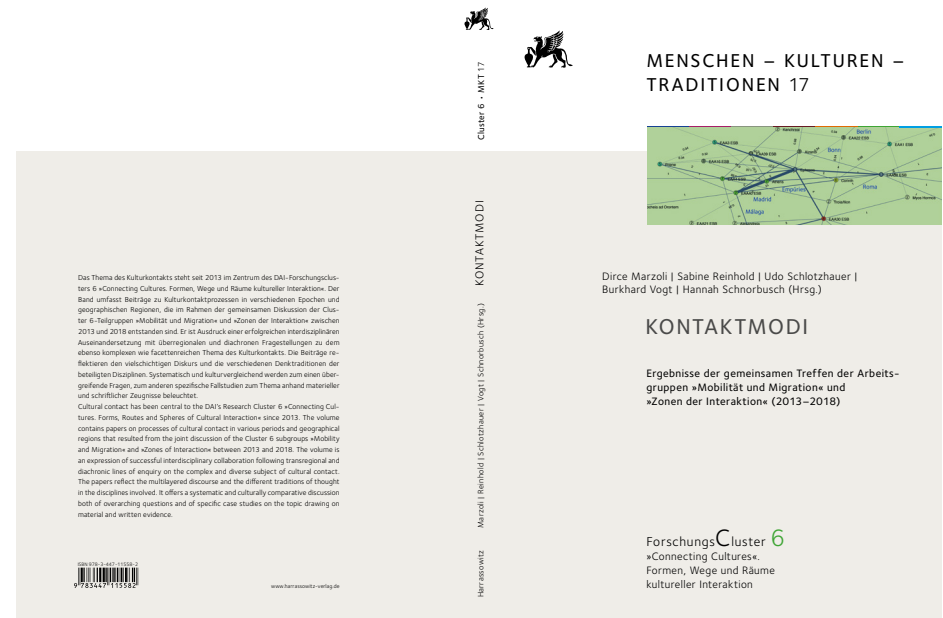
Das Thema des Kulturkontakts steht seit 2013 im Zentrum des DAI-Forschungsclusters 6 »Connecting Cultures. Formen, Wege und Räume kultureller Interaktion«. Der Band umfasst Beiträge zu Kulturkontaktprozessen in verschiedenen Epochen und geographischen Regionen, die im Rahmen der gemeinsamen Diskussion der Cluster 6-Teilgruppen »Mobilität und Migration« und »Zonen der Interaktion« zwischen 2013 und 2018 entstanden sind. Er ist Ausdruck einer erfolgreichen interdisziplinären Auseinandersetzung mit überregionalen und diachronen Fragestellungen zu dem ebenso komplexen wie facettenreichen Thema des Kulturkontakts. Die Beiträge reflektieren den vielschichtigen Diskurs und die verschiedenen Denktraditionen der beteiligten Disziplinen. Systematisch und kulturvergleichend werden zum einen übergreifende Fragen, zum anderen spezifische Fallstudien zum Thema anhand materieller und schriftlicher Zeugnisse beleuchtet.
Cultural contact has been central to the DAI's Research Cluster 6 »Connecting Cultures. Forms, Routes and Spheres of Cultural Interaction« since 2013. The volume contains papers on processes of cultural contact in various periods and geographical regions that resulted from the joint discussion of the Cluster 6 subgroups »Mobility and Migration« and »Zones of Interaction« between 2013 and 2018. The volume is an expression of successful interdisciplinary collaboration following transregional and diachronic lines of enquiry on the complex and diverse subject of cultural contact. The papers reflect the multilayered discourse and the different traditions of thought in the disciplines involved. It offers a systematic and culturally comparative discussion both of overarching questions and of specific case studies on the topic drawing on material and written evidence.

ISBN 978-3-447-11558-2
9 783447 115582

www.harrassowitz-verlag.de

Cluster 6 • MKT 17

KONTAKTMODI

Marzoli | Reinhold | Schlotzhauer | Vogt | Schnorbusch (Hrsg.)

Harrassowitz

MENSCHEN – KULTUREN – TRADITIONEN 17

Berlin
Bonn
Roma
Empúries
Madrid
Málaga

Dirce Marzoli | Sabine Reinhold | Udo Schlotzhauer | Burkhard Vogt | Hannah Schnorbusch (Hrsg.)

KONTAKTMODI

Ergebnisse der gemeinsamen Treffen der Arbeitsgruppen »Mobilität und Migration« und »Zonen der Interaktion« (2013–2018)

ForschungsCluster 6
»Connecting Cultures«.
Formen, Wege und Räume
kultureller Interaktion